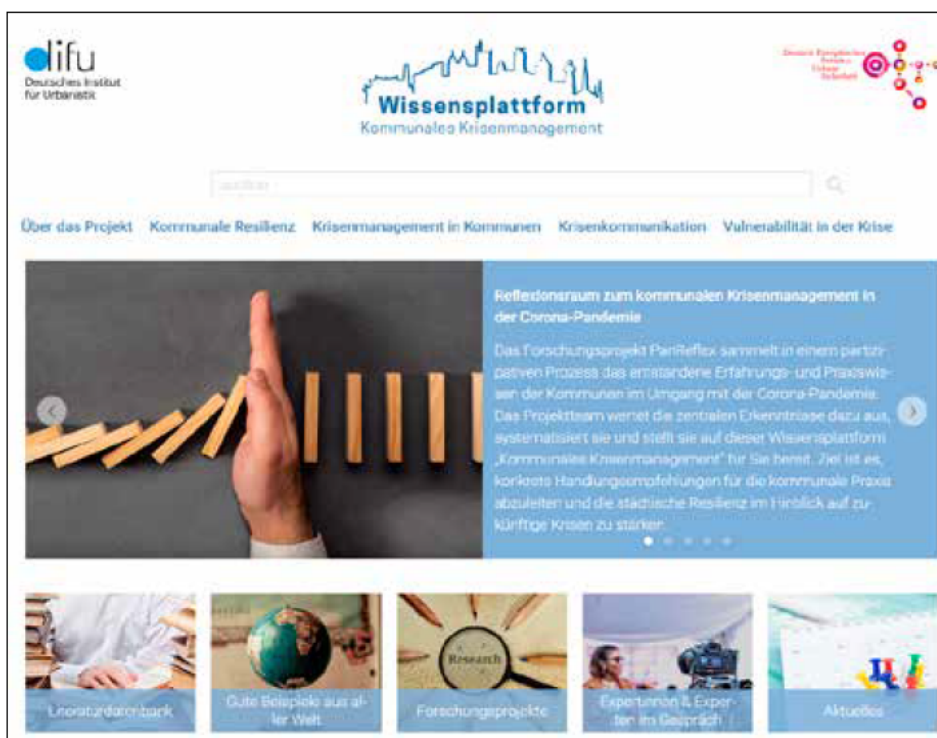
difu
Deutsches Institut für Urbanistik

Wissensplattform
Kommunales Krisenmanagement

Deutsch-Europäisches Forum Urbane Sicherheit

suchen

Über das Projekt Kommunale Resilienz Krisenmanagement in Kommunen Krisenkommunikation Vulnerabilität in der Krise

Reflexionsraum zum kommunalen Krisenmanagement in der Corona-Pandemie

Das Forschungsprojekt PanReflex sammelt in einem partizipativen Prozess das entstandene Erfahrungs- und Praxiswissen der Kommunen im Umgang mit der Corona-Pandemie. Das Projektteam wertet die zentralen Erkenntnisse dazu aus, systematisiert sie und stellt sie auf dieser Wissensplattform „Kommunales Krisenmanagement" für Sie bereit. Ziel ist es, konkrete Handlungsempfehlungen für die kommunale Praxis abzuleiten und die städtische Resilienz im Hinblick auf zukünftige Krisen zu stärken.

Research

Literaturdatenbank

Gute Beispiele aus aller Welt

Forschungsprojekte

Expertinnen & Experten im Gespräch

Aktuelles